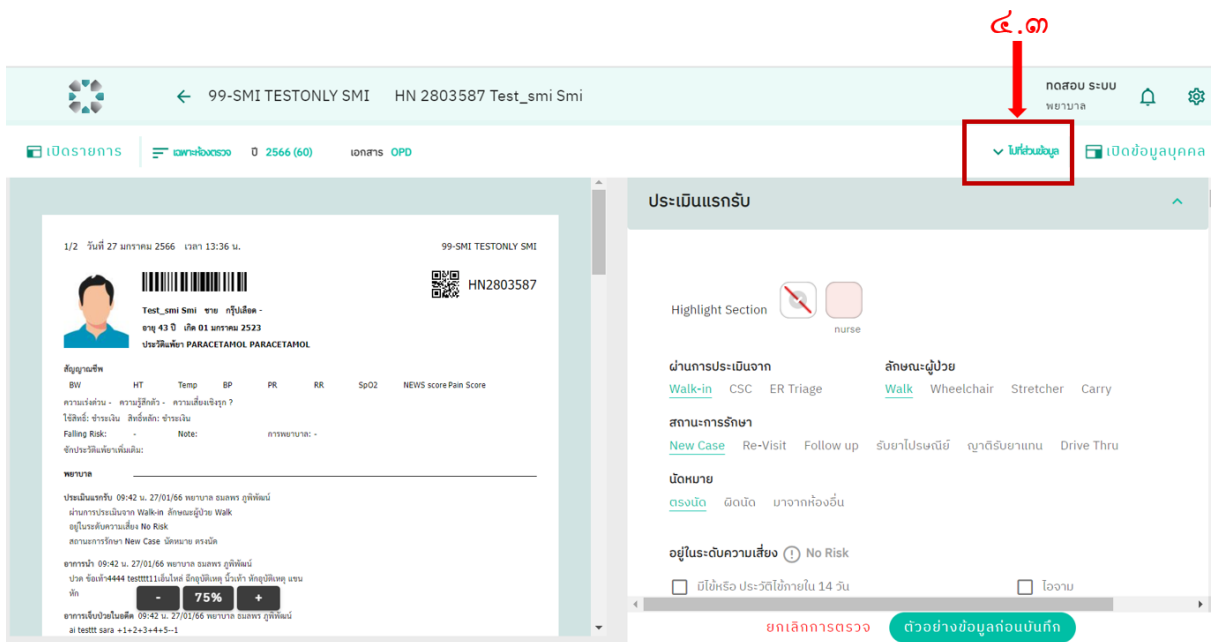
๔.๓

99-SMI TESTONLY SMI HN 2803587 Test_smi Smi

ทดสอบ ระบบ
พยาบาล

เปิดรายการ เฉพาะห้องตรวจ ปี 2566 (60) เอกสาร OPD

ไปที่ส่วนข้อมูล เปิดข้อมูลบุคคล

1/2 วันที่ 27 มกราคม 2566 เวลา 13:36 น. 99-SMI TESTONLY SMI

HN2803587

Test_smi Smi ชาย กรุ๊ปเลือด -
อายุ 43 ปี เกิด 01 มกราคม 2523
ประวัติแพ้ยา PARACETAMOL PARACETAMOL

สัญญาณชีพ

| BW | HT | Temp | BP | PR | RR | SpO2 | NEWS score | Pain Score |
|---|---|---|---|---|---|---|---|---|

ความเร่งด่วน - ความรู้สึกตัว - ความเสี่ยงเชิงรุก ?
ใช้สิทธิ์: ชำระเงิน สิทธิ์หลัก: ชำระเงิน
Falling Risk: - Note: การพยาบาล: -
ซักประวัติแพ้ยาเพิ่มเติม:

พยาบาล

ประเมินแรกรับ 09:42 น. 27/01/66 พยาบาล ธมลพร ภูพิพัฒน์
ผ่านการประเมินจาก Walk-in ลักษณะผู้ป่วย Walk
อยู่ในระดับความเสี่ยง No Risk
สถานะการรักษา New Case นัดหมาย ตรงนัด

อาการนำ 09:42 น. 27/01/66 พยาบาล ธมลพร ภูพิพัฒน์
ปวด ข้อเท้า4444 testttt11เอ็นไหล่ อีกอุบัติเหตุ นิ้วเท้า หักอุบัติเหตุ แขน หัก

อาการเจ็บป่วยในอดีต 09:42 น. 27/01/66 พยาบาล ธมลพร ภูพิพัฒน์
ai testtt sara +1+2+3+4+5--1

- 75% +

ประเมินแรกรับ

Highlight Section
nurse

ผ่านการประเมินจาก
Walk-in CSC ER Triage

ลักษณะผู้ป่วย
Walk Wheelchair Stretcher Carry

สถานะการรักษา
New Case Re-Visit Follow up รับยาไปรษณีย์ ญาติรับยาแทน Drive Thru

นัดหมาย
ตรงนัด ผิดนัด มาจากห้องอื่น

อยู่ในระดับความเสี่ยง No Risk

มีไข้หรือ ประวัติไข้ภายใน 14 วัน
ไอจาม

ยกเลิกการตรวจ ตัวอย่างข้อมูลก่อนบันทึก